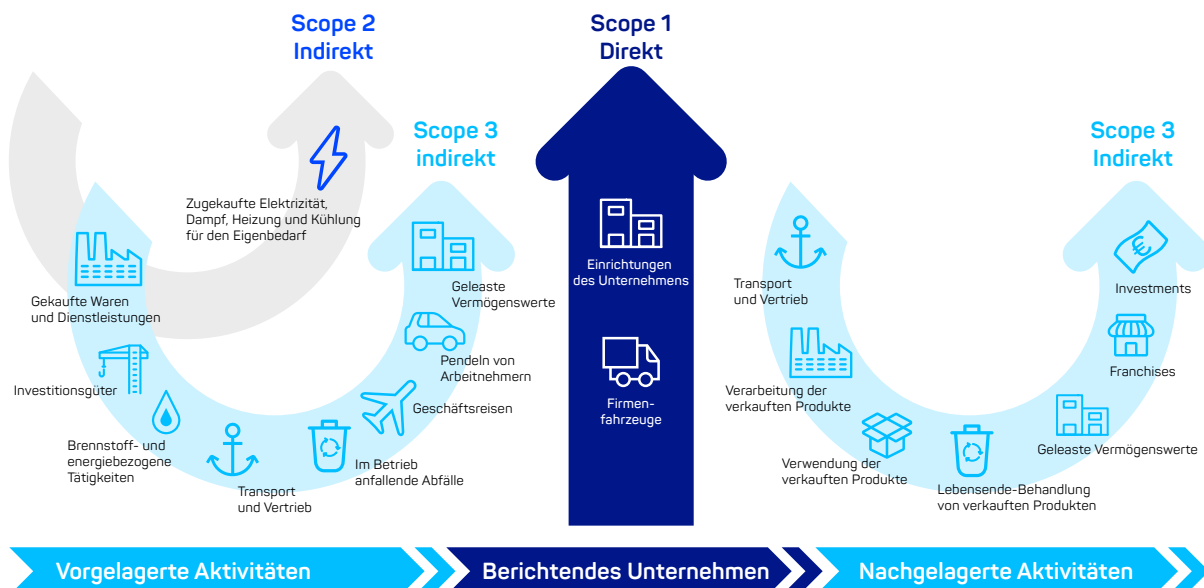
Scope 2
Indirekt

Scope 1
Direkt

Scope 3
indirekt

Scope 3
Indirekt

Zugekaufte Elektrizität, Dampf, Heizung und Kühlung für den Eigenbedarf

Gekaufte Waren und Dienstleistungen

Investitionsgüter

Brennstoff- und energiebezogene Tätigkeiten

Transport und Vertrieb

Im Betrieb anfallende Abfälle

Geschäftsreisen

Pendeln von Arbeitnehmern

Geleaste Vermögenswerte

Einrichtungen des Unternehmens

Firmenfahrzeuge

Transport und Vertrieb

Verarbeitung der verkauften Produkte

Verwendung der verkauften Produkte

Lebensende-Behandlung von verkauften Produkten

Geleaste Vermögenswerte

Franchises

Investments

Vorgelagerte Aktivitäten

Berichtendes Unternehmen

Nachgelagerte Aktivitäten